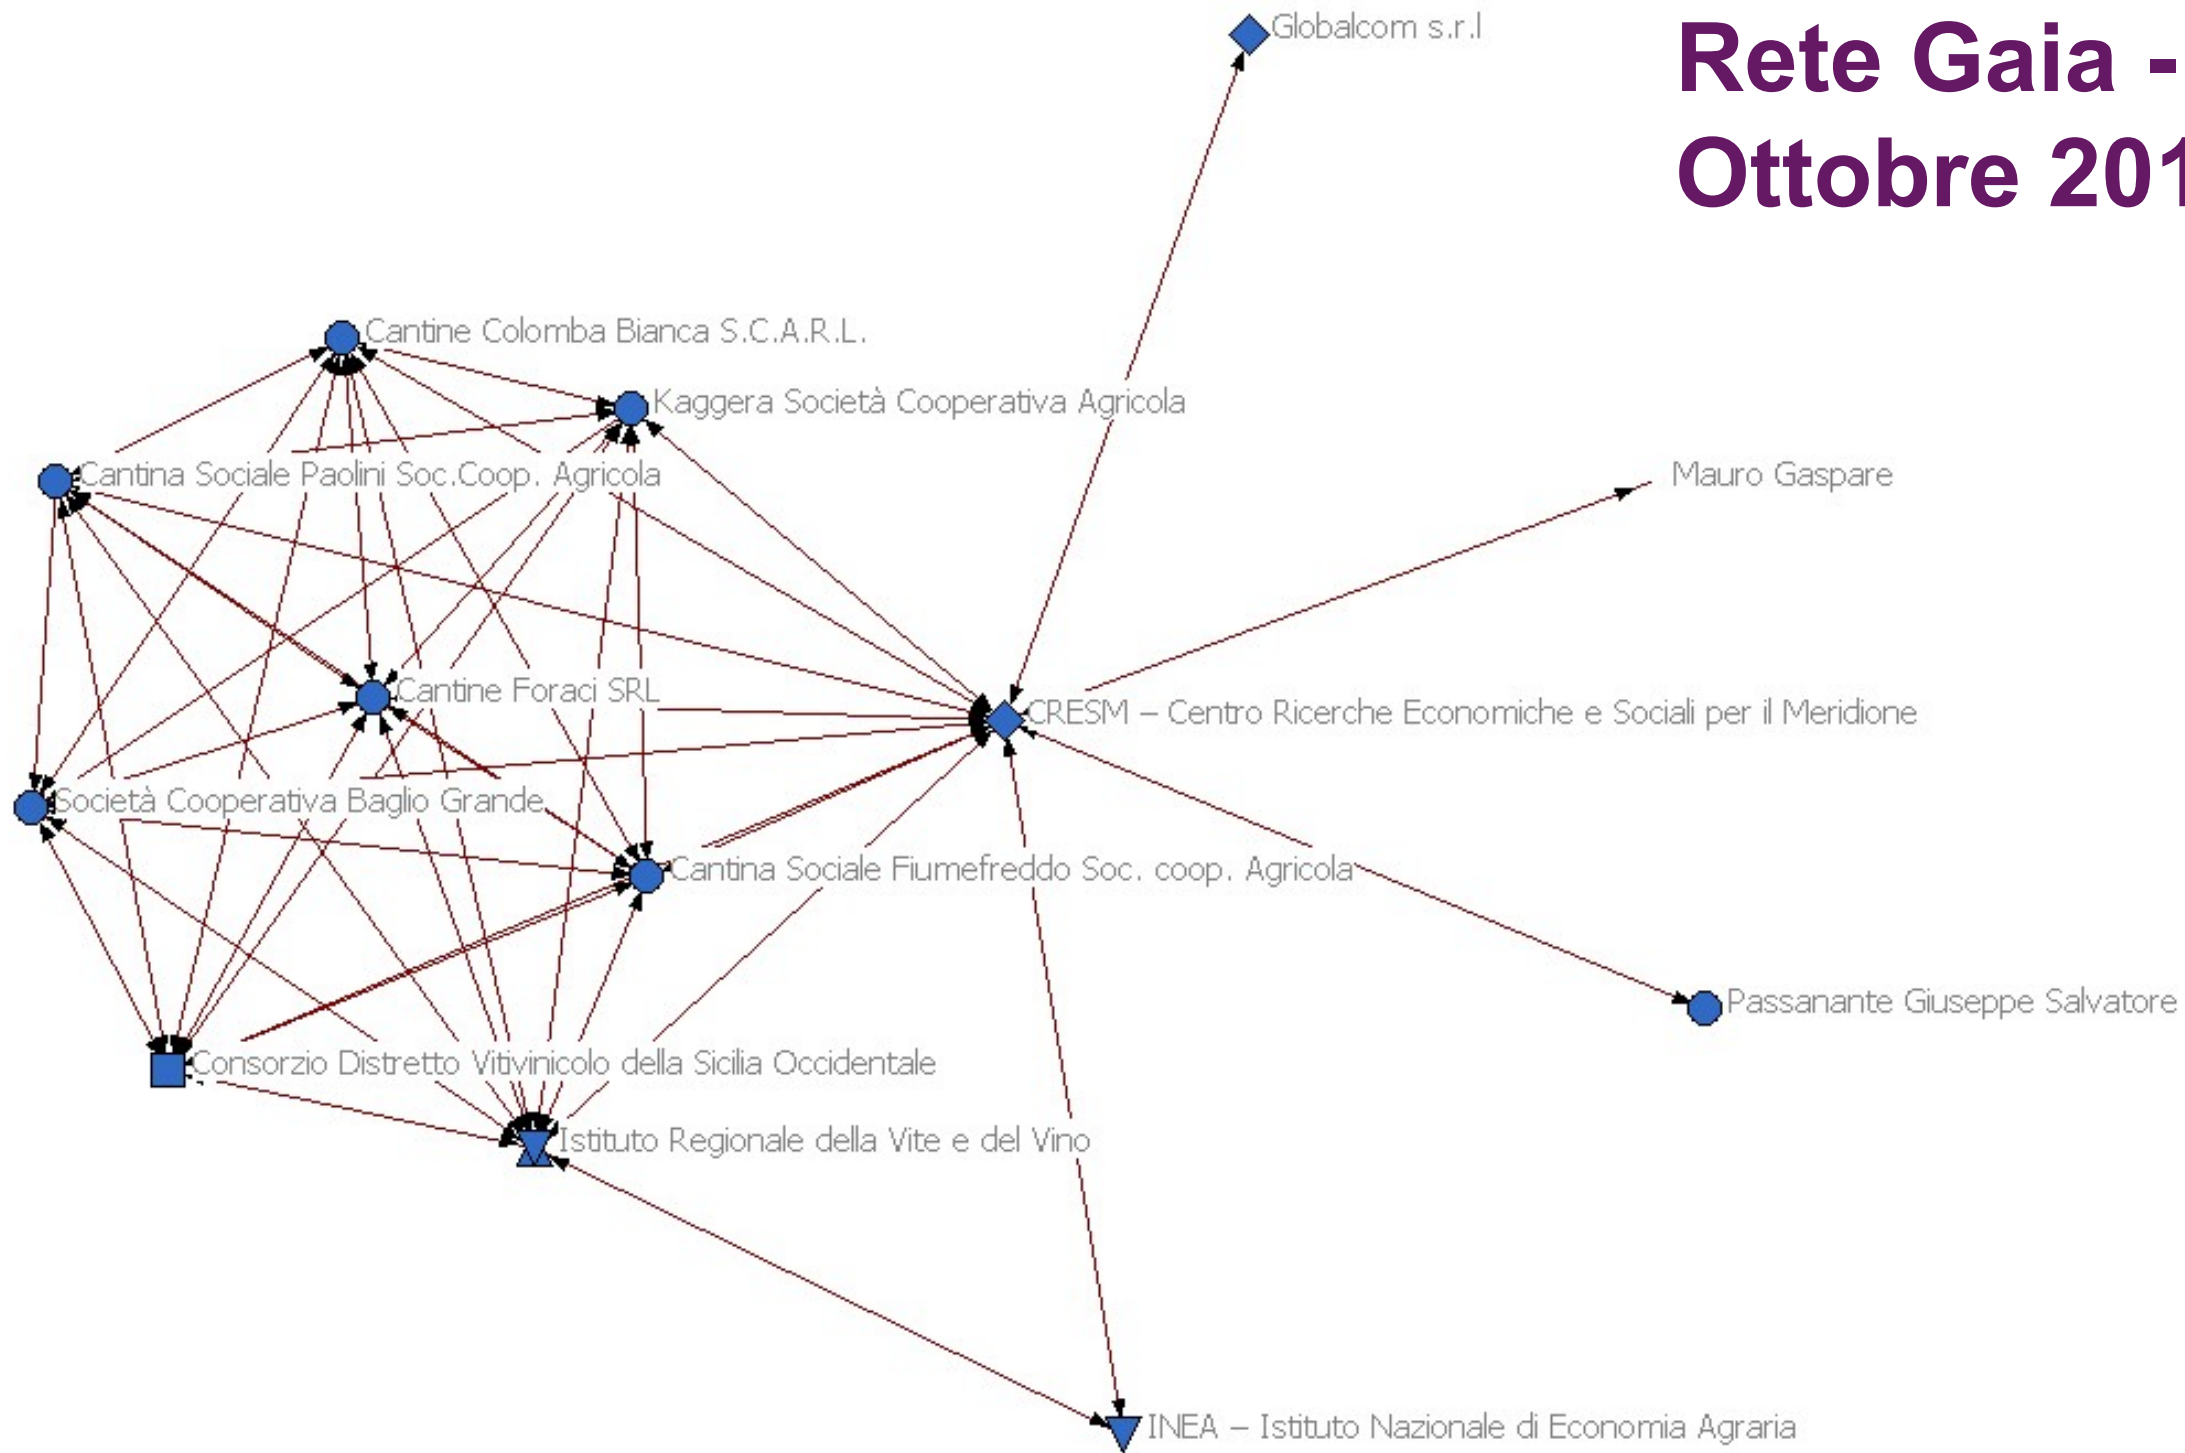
Rete Gaia -
Ottobre 201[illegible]

Globalcom s.r.l

Cantine Colomba Bianca S.C.A.R.L.

Kaggera Società Cooperativa Agricola

Cantina Sociale Paolini Soc.Coop. Agricola

Mauro Gaspare

Cantine Foraci SRL

CRESM – Centro Ricerche Economiche e Sociali per il Meridione

Società Cooperativa Baglio Grande

Cantina Sociale Fiumefreddo Soc. coop. Agricola

Passanante Giuseppe Salvatore

Consorzio Distretto Vitivinicolo della Sicilia Occidentale

Istituto Regionale della Vite e del Vino

INEA – Istituto Nazionale di Economia Agraria